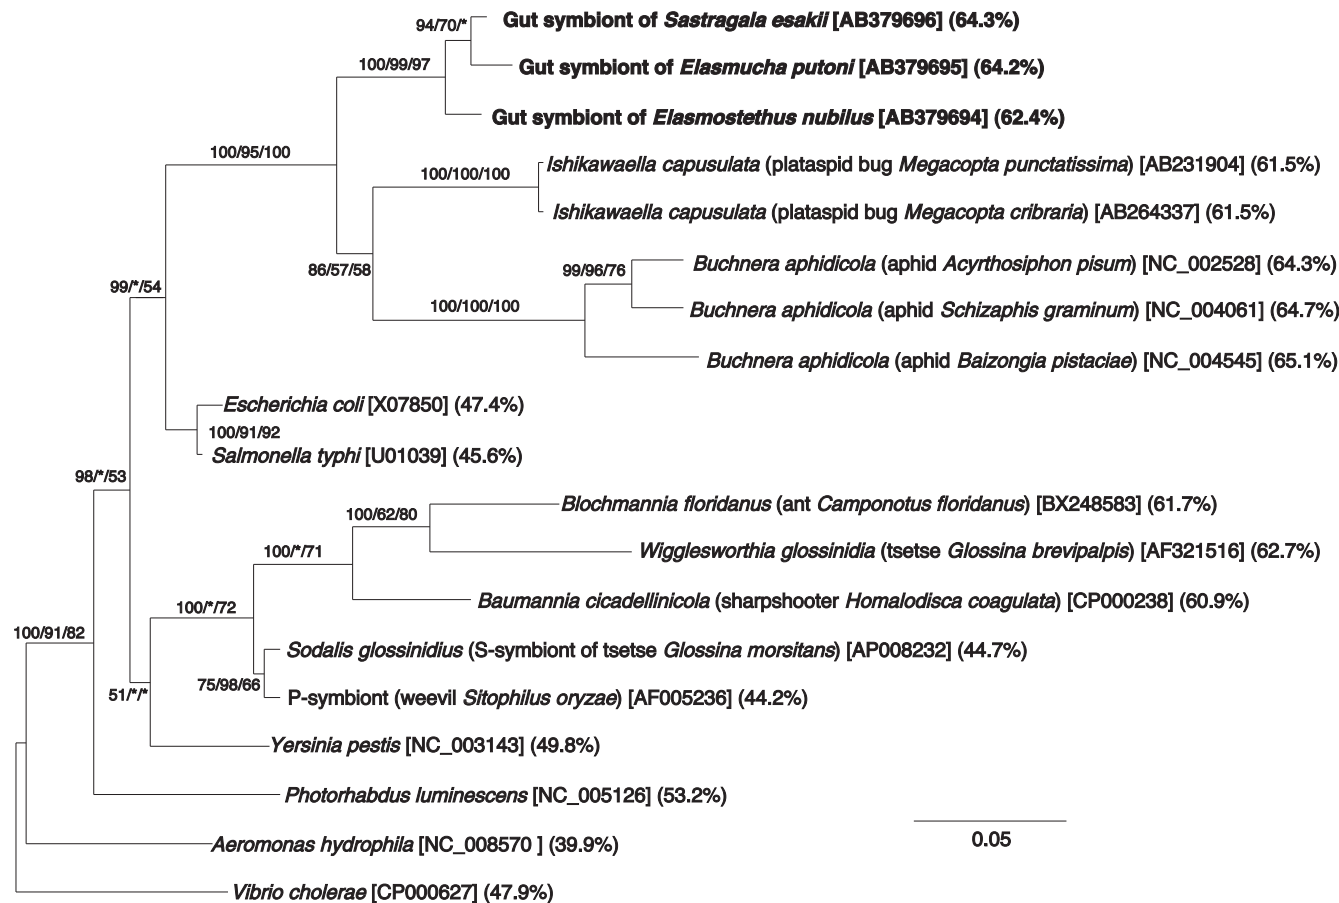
94/70/*
Gut symbiont of Sastragala esakii [AB379696] (64.3%)

100/99/97
Gut symbiont of Elasmucha putoni [AB379695] (64.2%)

Gut symbiont of Elasmostethus nubilus [AB379694] (62.4%)

100/95/100

100/100/100
Ishikawaella capusulata (plataspid bug Megacopta punctatissima) [AB231904] (61.5%)

Ishikawaella capusulata (plataspid bug Megacopta cribraria) [AB264337] (61.5%)

86/57/58

99/96/76
Buchnera aphidicola (aphid Acyrthosiphon pisum) [NC_002528] (64.3%)

99/*/54

100/100/100
Buchnera aphidicola (aphid Schizaphis graminum) [NC_004061] (64.7%)

Buchnera aphidicola (aphid Baizongia pistaciae) [NC_004545] (65.1%)

Escherichia coli [X07850] (47.4%)

100/91/92
Salmonella typhi [U01039] (45.6%)

98/*/53

100/62/80
Blochmannia floridanus (ant Camponotus floridanus) [BX248583] (61.7%)

100/*/71
Wigglesworthia glossinidia (tsetse Glossina brevipalpis) [AF321516] (62.7%)

100/*/72
Baumannia cicadellinicola (sharpshooter Homalodisca coagulata) [CP000238] (60.9%)

100/91/82
Sodalis glossinidius (S-symbiont of tsetse Glossina morsitans) [AP008232] (44.7%)

75/98/66
P-symbiont (weevil Sitophilus oryzae) [AF005236] (44.2%)

51/*/*
Yersinia pestis [NC_003143] (49.8%)

Photorhabdus luminescens [NC_005126] (53.2%)

Aeromonas hydrophila [NC_008570 ] (39.9%)

0.05

Vibrio cholerae [CP000627] (47.9%)